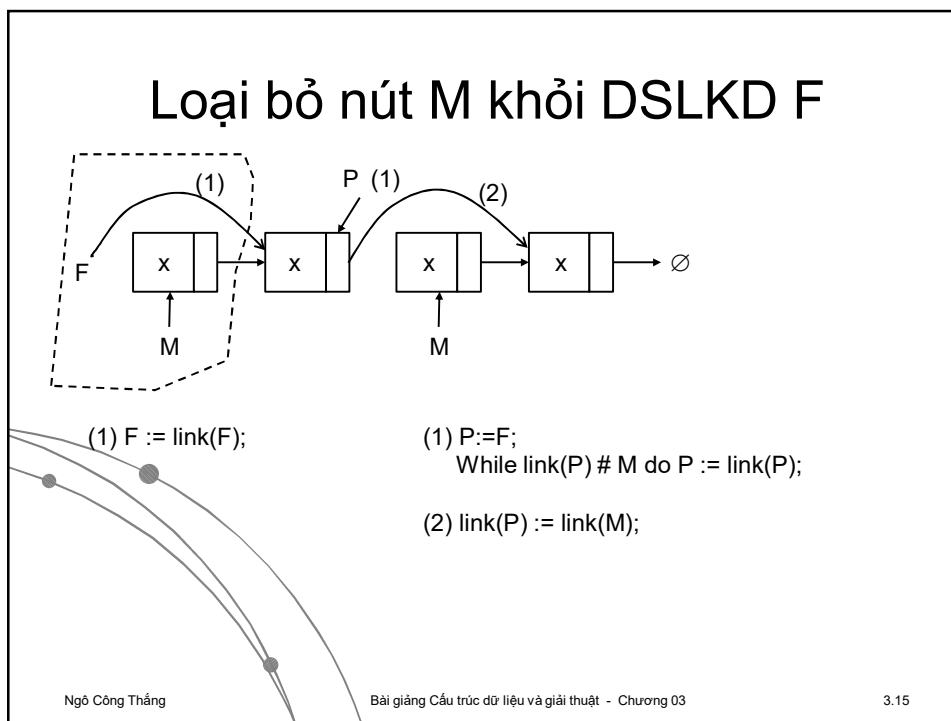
Loại bỏ nút M khỏi DSLKD F

(1)

P (1)

(2)

F

x

x

x

x

$\varnothing$

M

M

(1) F := link(F);

(1) P:=F;
While link(P) # M do P := link(P);

(2) link(P) := link(M);

Ngô Công Thắng

Bài giảng Cấu trúc dữ liệu và giải thuật - Chương 03

3.15